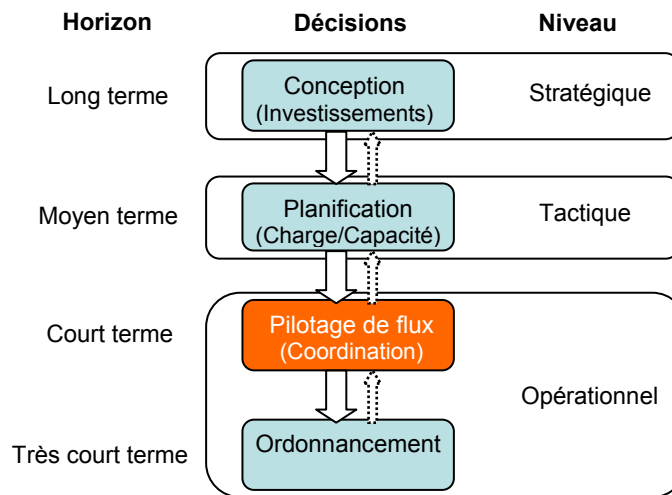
| Horizon | Décisions | Niveau |
|---|---|---|
| Long terme | Conception (Investissements) | Stratégique |
| Moyen terme | Planification (Charge/Capacité) | Tactique |
| Court terme | Pilotage de flux (Coordination) | Opérationnel |
| Très court terme | Ordonnancement | Opérationnel |